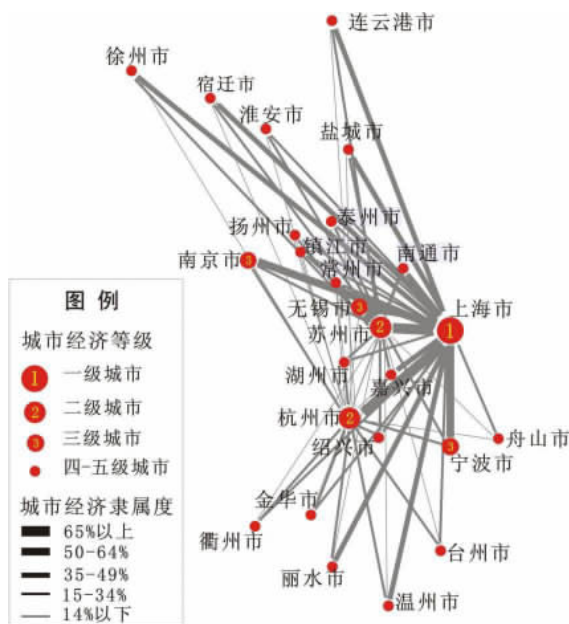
连云港市
徐州市
宿迁市
淮安市
盐城市
扬州市
泰州市
镇江市
南京市
南通市
常州市
无锡市
上海市
苏州市
湖州市
嘉兴市
杭州市
舟山市
绍兴市
宁波市
金华市
衢州市
台州市
丽水市
温州市

图例
城市经济等级
1 一级城市
2 二级城市
3 三级城市
四-五级城市
城市经济隶属度
65%以上
50-64%
35-49%
15-34%
14%以下